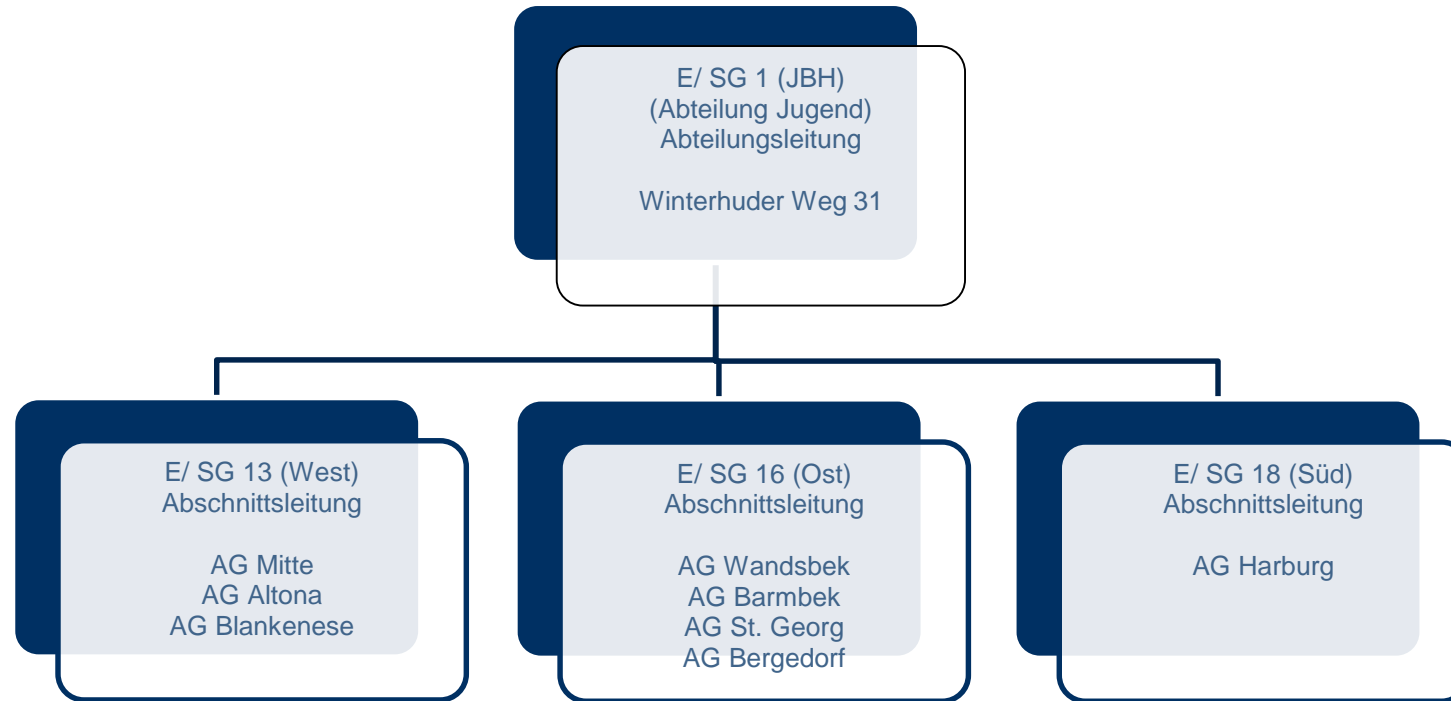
E/ SG 1 (JBH)
(Abteilung Jugend)
Abteilungsleitung

Winterhuder Weg 31

E/ SG 13 (West)
Abschnittsleitung

AG Mitte
AG Altona
AG Blankenese

E/ SG 16 (Ost)
Abschnittsleitung

AG Wandsbek
AG Barmbek
AG St. Georg
AG Bergedorf

E/ SG 18 (Süd)
Abschnittsleitung

AG Harburg